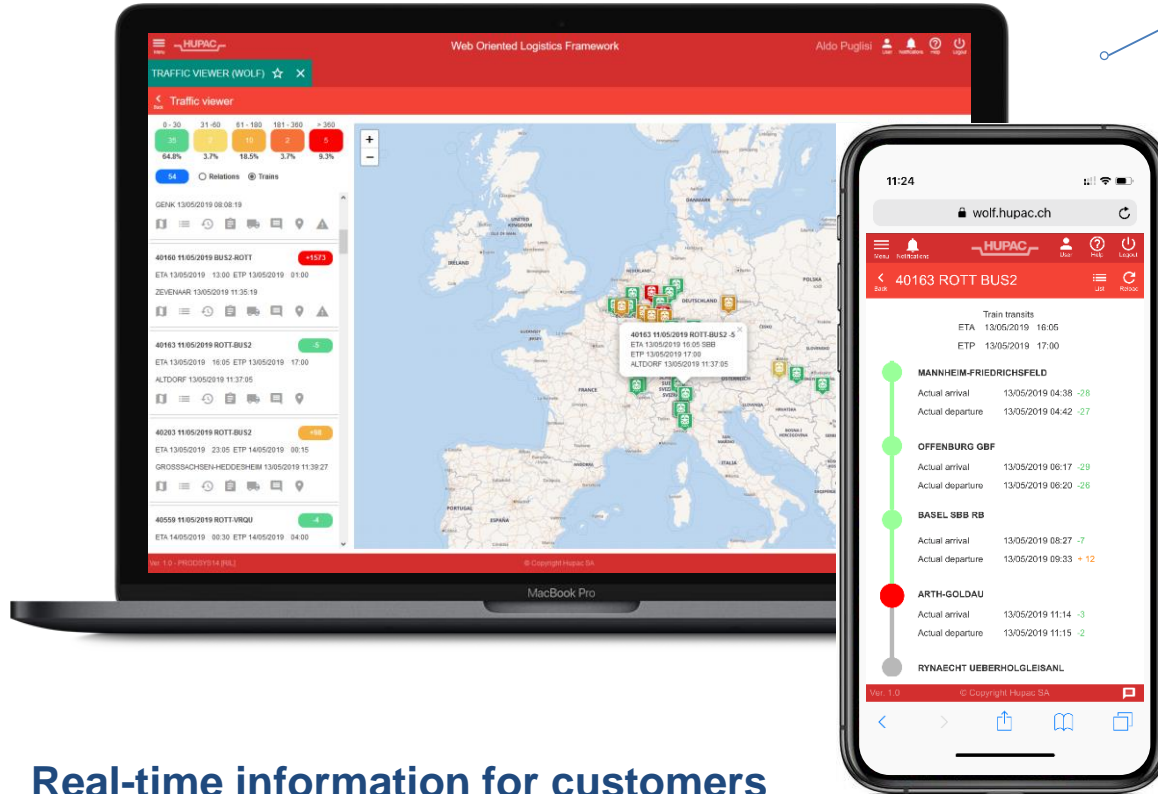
Menu HUPAC Web Oriented Logistics Framework Aldo Puglisi User Notifications Help Logout

TRAFFIC VIEWER (WOLF)

Back Traffic viewer

| 0 - 30 | 31 - 60 | 61 - 180 | 181 - 360 | > 360 |
|---|---|---|---|---|
| 35 | 2 | 10 | 2 | 5 |
| 64.8% | 3.7% | 18.5% | 3.7% | 9.3% |

54 Relations Trains

GENK 13/05/2019 08:08:19

40160 11/05/2019 BUS2-ROTT +1573
ETA 13/05/2019 13:00 ETP 13/05/2019 01:00
ZEVENAAR 13/05/2019 11:35:19

40163 11/05/2019 ROTT-BUS2 -5
ETA 13/05/2019 16:05 ETP 13/05/2019 17:00
ALTDORF 13/05/2019 11:37:05

40203 11/05/2019 ROTT-BUS2 +98
ETA 13/05/2019 23:05 ETP 14/05/2019 00:15
GROSSACHSEN-HEDDESHEIM 13/05/2019 11:38:27

40559 11/05/2019 ROTT-VRQU -4
ETA 14/05/2019 00:30 ETP 14/05/2019 04:00

40163 11/05/2019 ROTT-BUS2 -5
ETA 13/05/2019 16:05 SBB
ETP 13/05/2019 17:00
ALTDORF 13/05/2019 11:37:05

IRELAND UNITED KINGDOM DEUTSCHLAND POLSKA FRANCE ITALIA PORTUGAL ESPAÑA

Ver. 1.0 - PRODSYS14 [RIL] © Copyright Hupac SA

MacBook Pro

11:24
wolf.hupac.ch

Menu Notifications HUPAC User Help Logout

Back 40163 ROTT BUS2 List Reload

Train transits
ETA 13/05/2019 16:05
ETP 13/05/2019 17:00

MANNHEIM-FRIEDRICHSFELD
Actual arrival 13/05/2019 04:38 -28
Actual departure 13/05/2019 04:42 -27

OFFENBURG GBF
Actual arrival 13/05/2019 06:17 -29
Actual departure 13/05/2019 06:20 -26

BASEL SBB RB
Actual arrival 13/05/2019 08:27 -7
Actual departure 13/05/2019 09:33 + 12

ARTH-GOLDAU
Actual arrival 13/05/2019 11:14 -3
Actual departure 13/05/2019 11:15 -2

RYNAECHT UEBERHOLGLEISANL

Ver. 1.0 © Copyright Hupac SA

Real-time information for customers